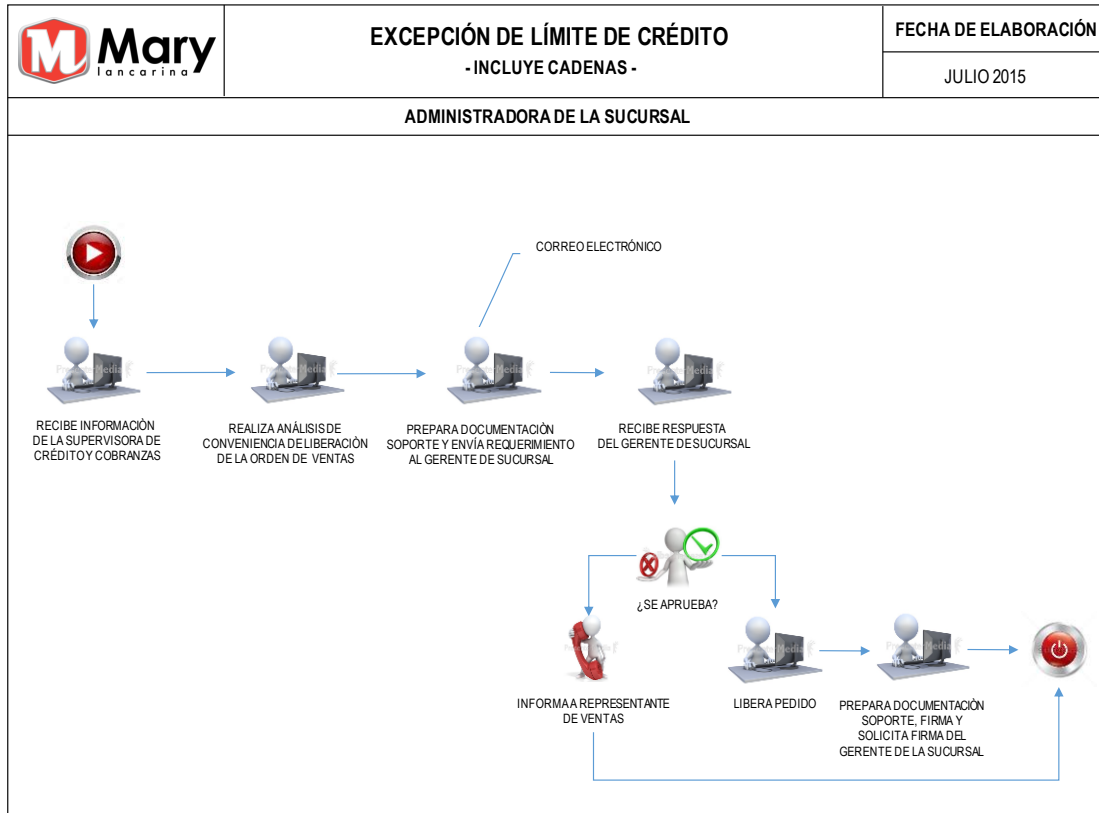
M Mary lancarina

EXCEPCIÓN DE LÍMITE DE CRÉDITO
- INCLUYE CADENAS -

FECHA DE ELABORACIÓN
JULIO 2015

ADMINISTRADORA DE LA SUCURSAL

CORREO ELECTRÓNICO

RECIBE INFORMACIÒN DE LA SUPERVISORA DE CRÉDITO Y COBRANZAS

REALIZA ANÁLISIS DE CONVENIENCIA DE LIBERACIÒN DE LA ORDEN DE VENTAS

PREPARA DOCUMENTACIÓN SOPORTE Y ENVÍA REQUERIMIENTO AL GERENTE DE SUCURSAL

RECIBE RESPUESTA DEL GERENTE DE SUCURSAL

¿SE APRUEBA?

INFORMA A REPRESENTANTE DE VENTAS

LIBERA PEDIDO

PREPARA DOCUMENTACIÒN SOPORTE, FIRMA Y SOLICITA FIRMA DEL GERENTE DE LA SUCURSAL